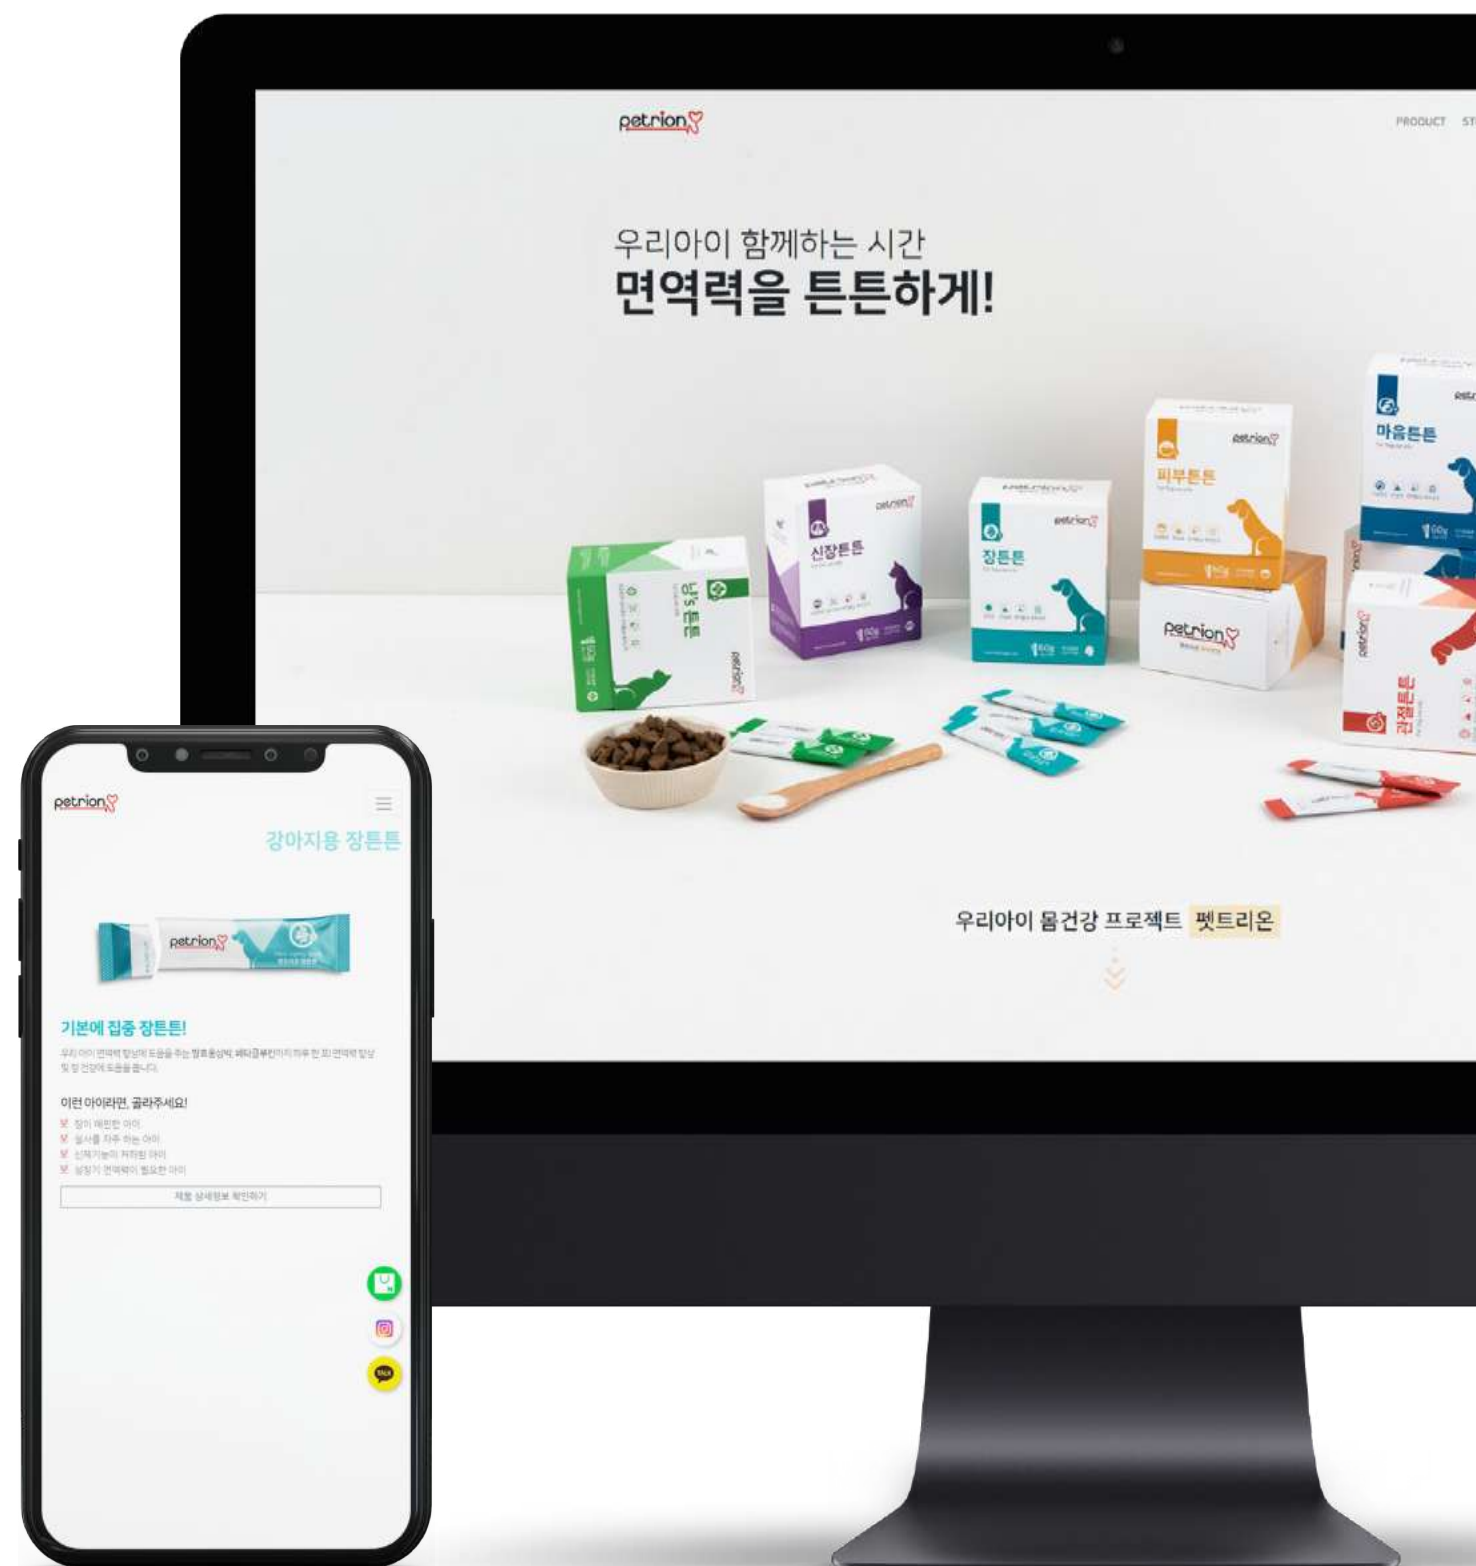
petrion

PRODUCT ST

우리아이 함께하는 시간
면역력을 튼튼하게!

마음튼튼

피부튼튼

petrion

신장튼튼

장튼튼

petrion

눈's튼튼

petrion

관절튼튼

우리아이 몸건강 프로젝트 펫트리온

petrion

강아지용 장튼튼

petrion

기본에 집중 장튼튼!

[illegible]

이런 아이라면, 골라주세요!

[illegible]
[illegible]
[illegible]
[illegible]

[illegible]